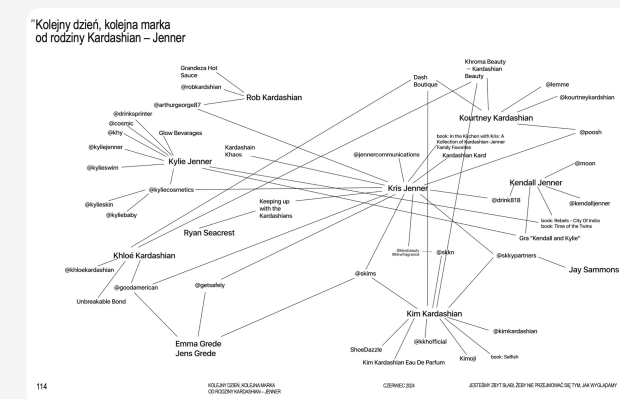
²⁸Kolejny dzień, kolejna marka od rodziny Kardashian – Jenner

Grandeza Hot Sauce
@robkardshian
Rob Kardashian
@arthurgeorge87
@drinksprinter
@cosmic
@khy
Glow Bevarages
@kyliejenner
@kylieswim
Kylie Jenner
Kardashain Khaos
@kyliecosmetics
@kylieskin
@kyliebaby
Keeping up with the Kardashians
Ryan Seacrest
Khloé Kardashian
@khloekardashian
@goodamerican
Unbreakable Bond
@getsafely
Emma Grede
Jens Grede
Dash Boutique
Khroma Beauty – Kardashian Beauty
@lemme
@kourtneykardshian
Kourtney Kardashian
@poosh
book: In the Kitchen with Kris: A Kollection of Kardashian-Jenner Family Favorites
Kardashian Kard
@jennercommunications
Kris Jenner
@moon
Kendall Jenner
@kendalljenner
@drink818
book: Rebels - City Of Indra
book: Time of the Twins
Gra "Kendall and Kylie"
@skkn
@skimms
@skkypartners
Jay Sammons
Kim Kardashian
@kimkardashian
@kkhofficial
ShoeDazzle
Kim Kardashian Eau De Parfum
Kimoji
book: Selfish

114
KOLEJNY DZIEŃ, KOLEJNA MARKA OD RODZINY KARDASHIAN – JENNER
CZERWIEC 2024
JESTEŚMY ZBYT SŁABI, ŻEBY NIE PRZEJMOWAĆ SIĘ TYM, JAK WYGLĄDAMY